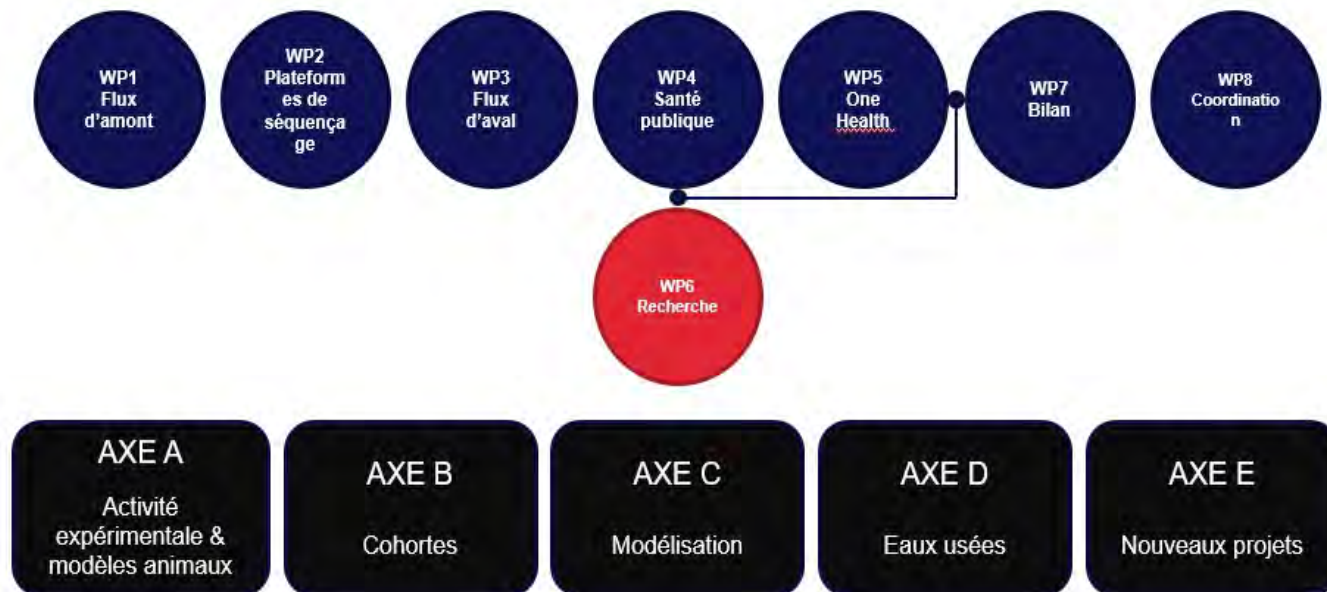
WP1
Flux
d'amont

WP2
Plateformes de séquençage

WP3
Flux
d'aval

WP4
Santé
publique

WP5
One
Health

WP7
Bilan

WP8
Coordination

WP6
Recherche

AXE A
Activité expérimentale & modèles animaux

AXE B
Cohortes

AXE C
Modélisation

AXE D
Eaux usées

AXE E
Nouveaux projets